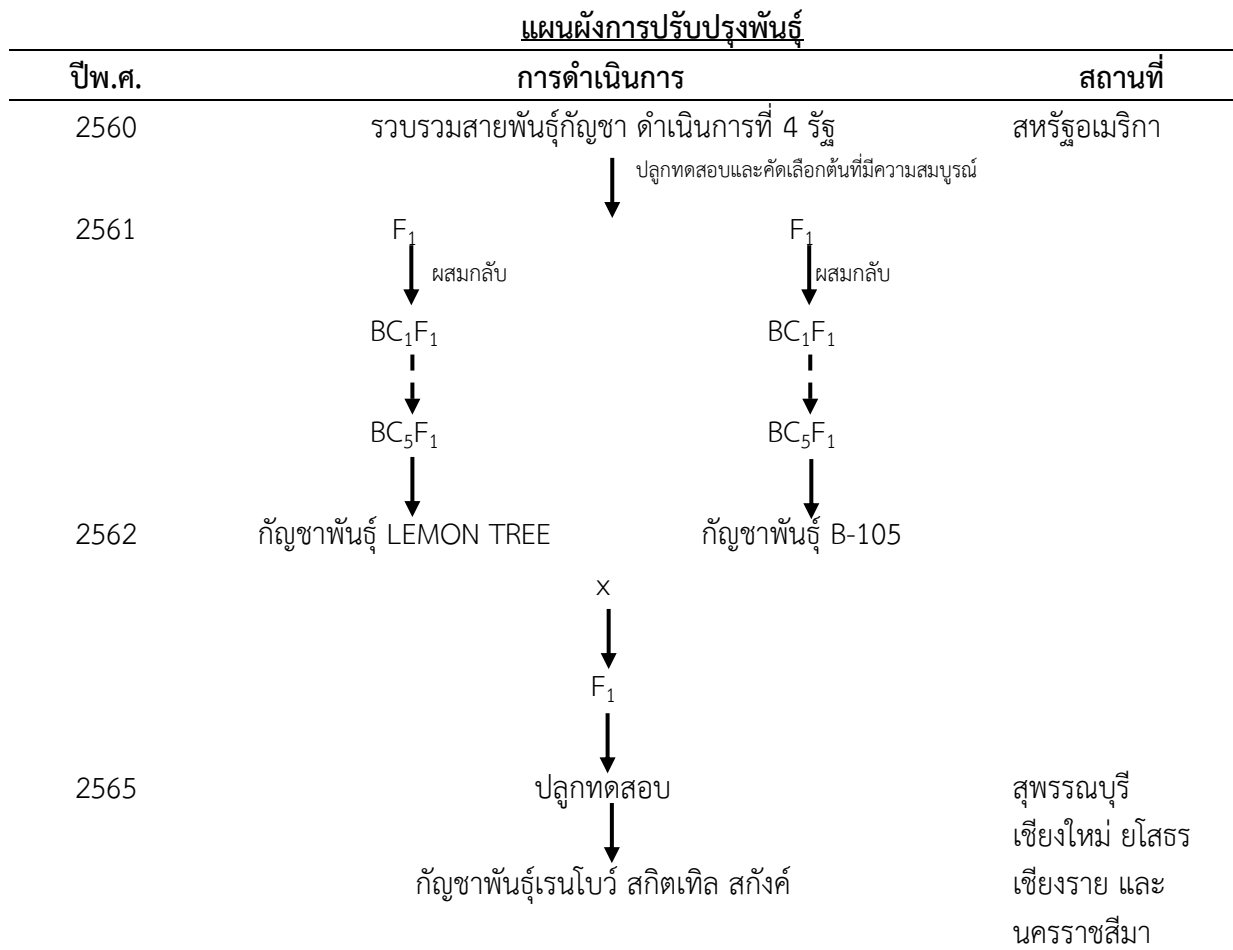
แผนผังการปรับปรุงพันธุ์

ปีพ.ศ. การดำเนินการ สถานที่

2560 รวบรวมสายพันธุ์กัญชา ดำเนินการที่ 4 รัฐ สหรัฐอเมริกา

ปลูกทดสอบและคัดเลือกต้นที่มีความสมบูรณ์

2561 $F_1$ $F_1$

ผสมกลับ ผสมกลับ

$BC_1F_1$ $BC_1F_1$

$BC_5F_1$ $BC_5F_1$

2562 กัญชาพันธุ์ LEMON TREE กัญชาพันธุ์ B-105

x

$F_1$

2565 ปลูกทดสอบ สุพรรณบุรี เชียงใหม่ ยโสธร เชียงราย และ นครราชสีมา

กัญชาพันธุ์เรนโบว์ สกิตเทิล สกังค์